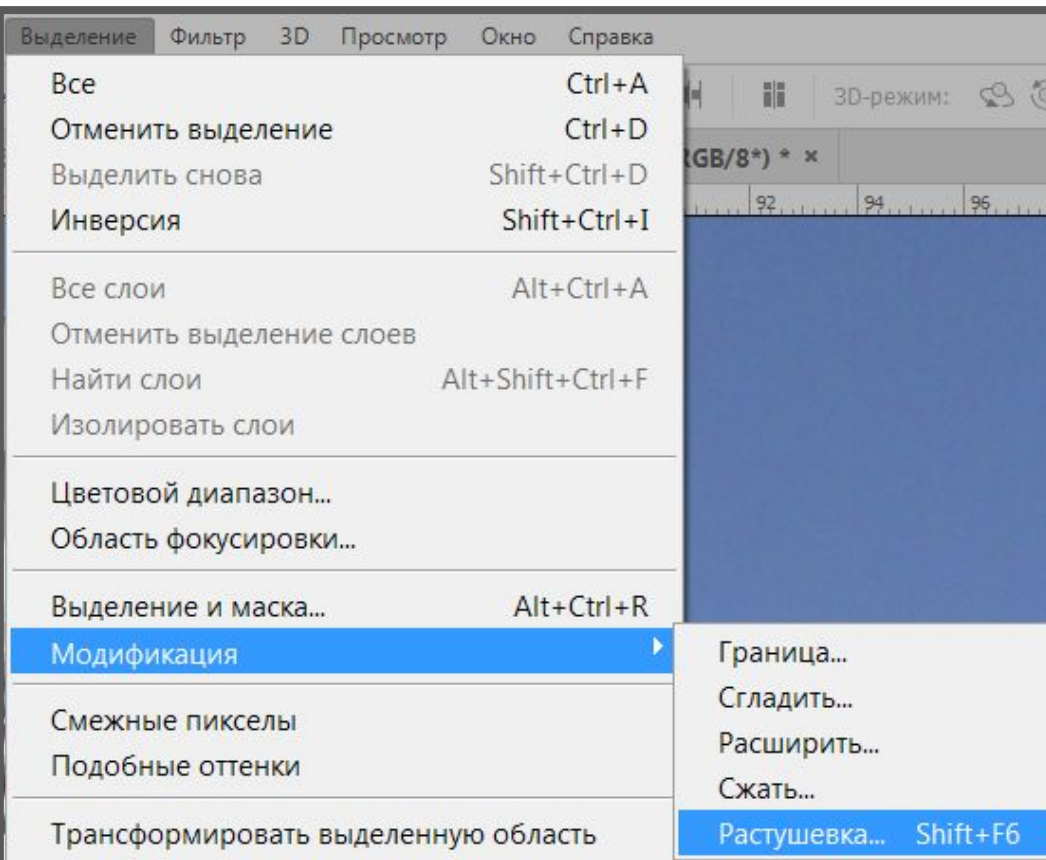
Выделение Фильтр 3D Просмотр Окно Справка

3D-режим:

RGB/8*) * ×

92 94 96

Все Ctrl+A
Отменить выделение Ctrl+D
Выделить снова Shift+Ctrl+D
Инверсия Shift+Ctrl+I

Все слои Alt+Ctrl+A
Отменить выделение слоев
Найти слои Alt+Shift+Ctrl+F
Изолировать слои

Цветовой диапазон...
Область фокусировки...

Выделение и маска... Alt+Ctrl+R
Модификация

Смежные пикселы
Подобные оттенки

Трансформировать выделенную область

Граница...
Сгладить...
Расширить...
Сжать...
Растушевка... Shift+F6